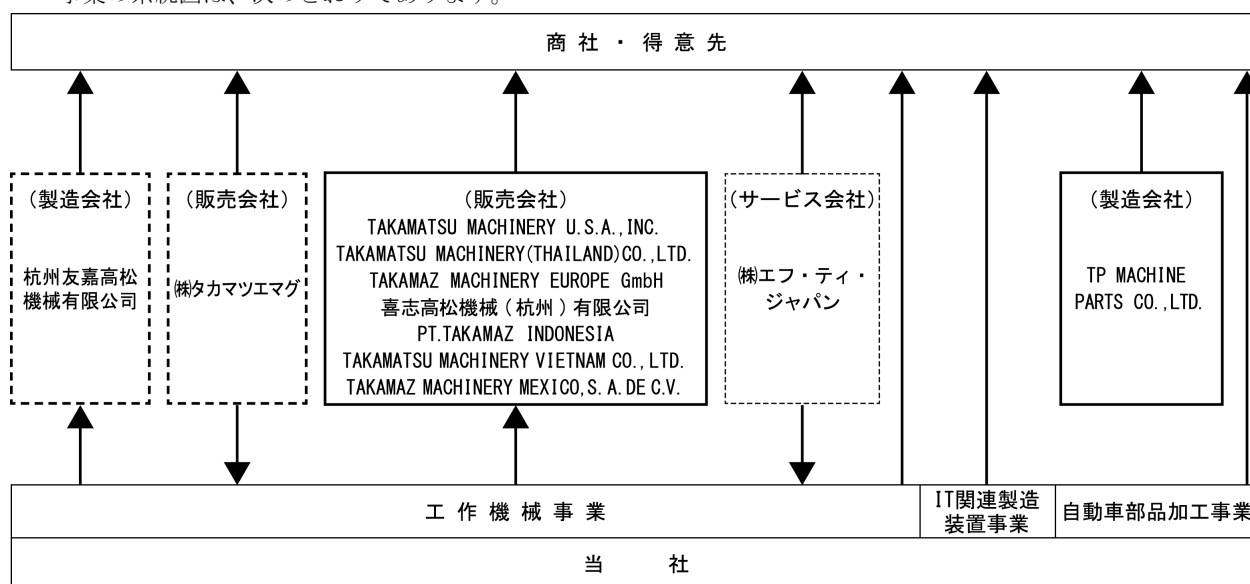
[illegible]

商 社 ・ 得 意 先

（製造会社）
杭州友嘉高松機械有限公司

（販売会社）
㈱タカマツエマグ

（販売会社）
TAKAMATSU MACHINERY U.S.A.,INC.
TAKAMATSU MACHINERY(THAILAND)CO.,LTD.
TAKAMAZ MACHINERY EUROPE GmbH
喜志高松機械（杭州）有限公司
PT.TAKAMAZ INDONESIA
TAKAMATSU MACHINERY VIETNAM CO.,LTD.
TAKAMAZ MACHINERY MEXICO,S.A.DE C.V.

（サービス会社）
㈱エフ・ティ・ジャパン

（製造会社）
TP MACHINE PARTS CO.,LTD.

工 作 機 械 事 業

IT関連製造装置事業

自動車部品加工事業

当 社